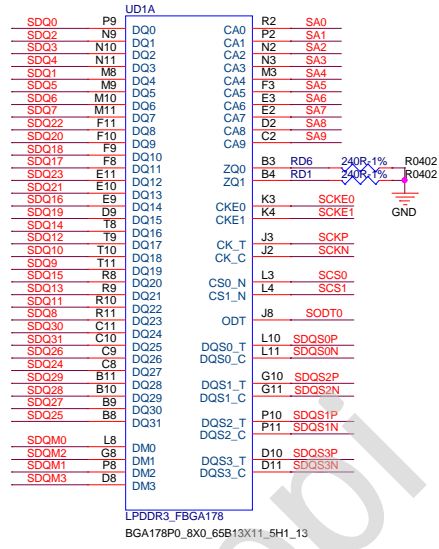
UD1A

SDQ0 P9 DQ0
SDQ2 N9 DQ1
SDQ3 N10 DQ2
SDQ4 N11 DQ3
SDQ1 M8 DQ4
SDQ5 M9 DQ5
SDQ6 M10 DQ6
SDQ7 M11 DQ7
SDQ22 F11 DQ8
SDQ20 F10 DQ9
SDQ18 F9 DQ10
SDQ17 F8 DQ11
SDQ23 E11 DQ12
SDQ21 E10 DQ13
SDQ16 E9 DQ14
SDQ19 D9 DQ15
SDQ14 T8 DQ16
SDQ12 T9 DQ17
SDQ10 T10 DQ18
SDQ9 T11 DQ19
SDQ15 R8 DQ20
SDQ13 R9 DQ21
SDQ11 R10 DQ22
SDQ8 R11 DQ23
SDQ30 C11 DQ24
SDQ31 C10 DQ25
SDQ26 C9 DQ26
SDQ24 C8 DQ27
SDQ29 B11 DQ28
SDQ28 B10 DQ29
SDQ27 B9 DQ30
SDQ25 B8 DQ31

SDQM0 L8 DM0
SDQM2 G8 DM1
SDQM1 P8 DM2
SDQM3 D8 DM3

CA0 R2 SA0
CA1 P2 SA1
CA2 N2 SA2
CA3 N3 SA3
CA4 M3 SA4
CA5 F3 SA5
CA6 E3 SA6
CA7 E2 SA7
CA8 D2 SA8
CA9 C2 SA9

ZQ0 B3 RD6 240R-1% R0402
ZQ1 B4 RD1 240R-1% R0402
GND

CKE0 K3 SCKE0
CKE1 K4 SCKE1

CK_T J3 SCKP
CK_C J2 SCKN

CS0_N L3 SCS0
CS1_N L4 SCS1

ODT J8 SODT0

DQS0_T L10 SDQS0P
DQS0_C L11 SDQS0N

DQS1_T G10 SDQS2P
DQS1_C G11 SDQS2N

DQS2_T P10 SDQS1P
DQS2_C P11 SDQS1N

DQS3_T D10 SDQS3P
DQS3_C D11 SDQS3N

LPDDR3_FBGA178
BGA178P0_8X0_65B13X11_5H1_13